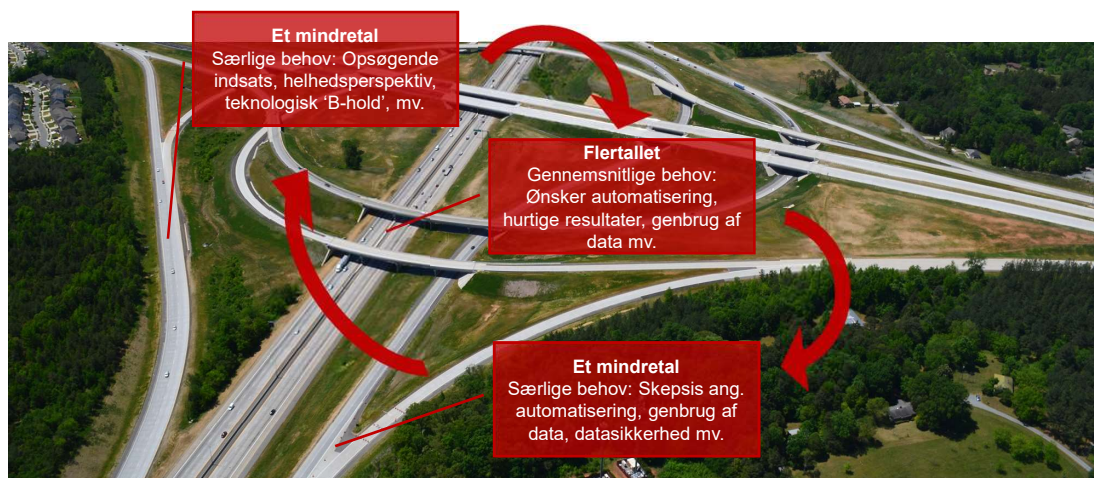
Et mindretal
Særlige behov: Opsøgende indsats, helhedsperspektiv, teknologisk ‘B-hold’, mv.

Flertallet
Gennemsnitlige behov: Ønsker automatisering, hurtige resultater, genbrug af data mv.

Et mindretal
Særlige behov: Skepsis ang. automatisering, genbrug af data, datasikkerhed mv.